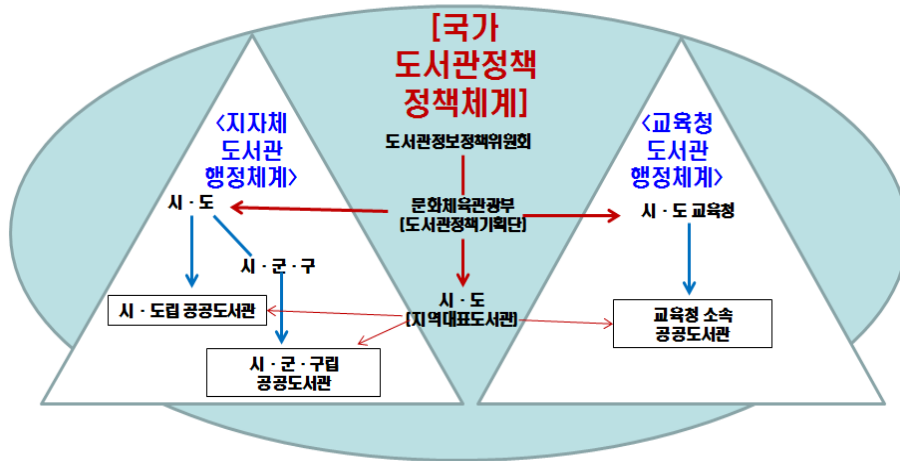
[국가 도서관정책 정책체계]

<지자체 도서관 행정체계>

<교육청 도서관 행정체계>

도서관정보정책위원회

문화체육관광부 [도서관정책기획단]

시 · 도

시 · 군 · 구

시 · 도 교육청

시 · 도립 공공도서관

시 · 도 [지역대표도서관]

교육청 소속 공공도서관

시 · 군 · 구립 공공도서관